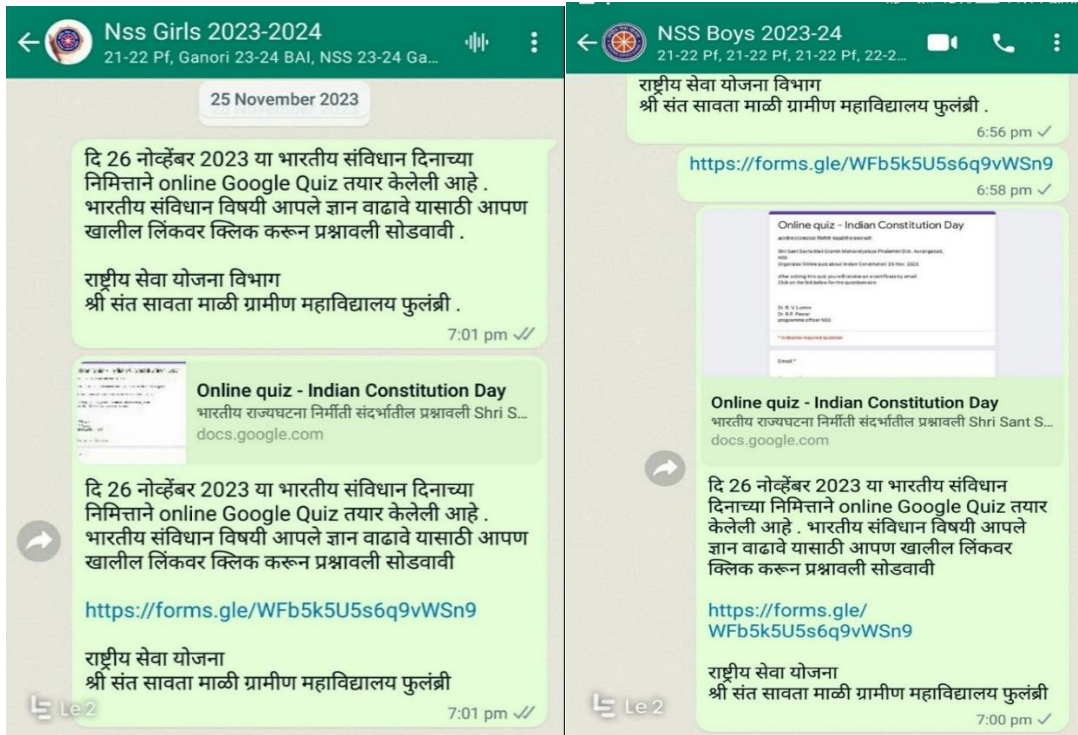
Nss Girls 2023-2024
21-22 Pf, Ganori 23-24 BAI, NSS 23-24 Ga...

25 November 2023

दि 26 नोव्हेंबर 2023 या भारतीय संविधान दिनाच्या निमित्ताने online Google Quiz तयार केलेली आहे . भारतीय संविधान विषयी आपले ज्ञान वाढावे यासाठी आपण खालील लिंकवर क्लिक करून प्रश्नावली सोडवावी .

राष्ट्रीय सेवा योजना विभाग
श्री संत सावता माळी ग्रामीण महाविद्यालय फुलंब्री .

7:01 pm

Online quiz - Indian Constitution Day
भारतीय राज्यघटना निर्मीती संदर्भातील प्रश्नावली Shri S...
docs.google.com

दि 26 नोव्हेंबर 2023 या भारतीय संविधान दिनाच्या निमित्ताने online Google Quiz तयार केलेली आहे . भारतीय संविधान विषयी आपले ज्ञान वाढावे यासाठी आपण खालील लिंकवर क्लिक करून प्रश्नावली सोडवावी

https://forms.gle/WFb5k5U5s6q9vWSn9

राष्ट्रीय सेवा योजना
श्री संत सावता माळी ग्रामीण महाविद्यालय फुलंब्री

7:01 pm

Le 2

NSS Boys 2023-24
21-22 Pf, 21-22 Pf, 21-22 Pf, 22-2...

राष्ट्रीय सेवा योजना विभाग
श्री संत सावता माळी ग्रामीण महाविद्यालय फुलंब्री .

6:56 pm

https://forms.gle/WFb5k5U5s6q9vWSn9

6:58 pm

Online quiz - Indian Constitution Day

Online quiz - Indian Constitution Day
भारतीय राज्यघटना निर्मीती संदर्भातील प्रश्नावली Shri Sant S...
docs.google.com

दि 26 नोव्हेंबर 2023 या भारतीय संविधान दिनाच्या निमित्ताने online Google Quiz तयार केलेली आहे . भारतीय संविधान विषयी आपले ज्ञान वाढावे यासाठी आपण खालील लिंकवर क्लिक करून प्रश्नावली सोडवावी

https://forms.gle/WFb5k5U5s6q9vWSn9

राष्ट्रीय सेवा योजना
श्री संत सावता माळी ग्रामीण महाविद्यालय फुलंब्री

7:00 pm

Le 2